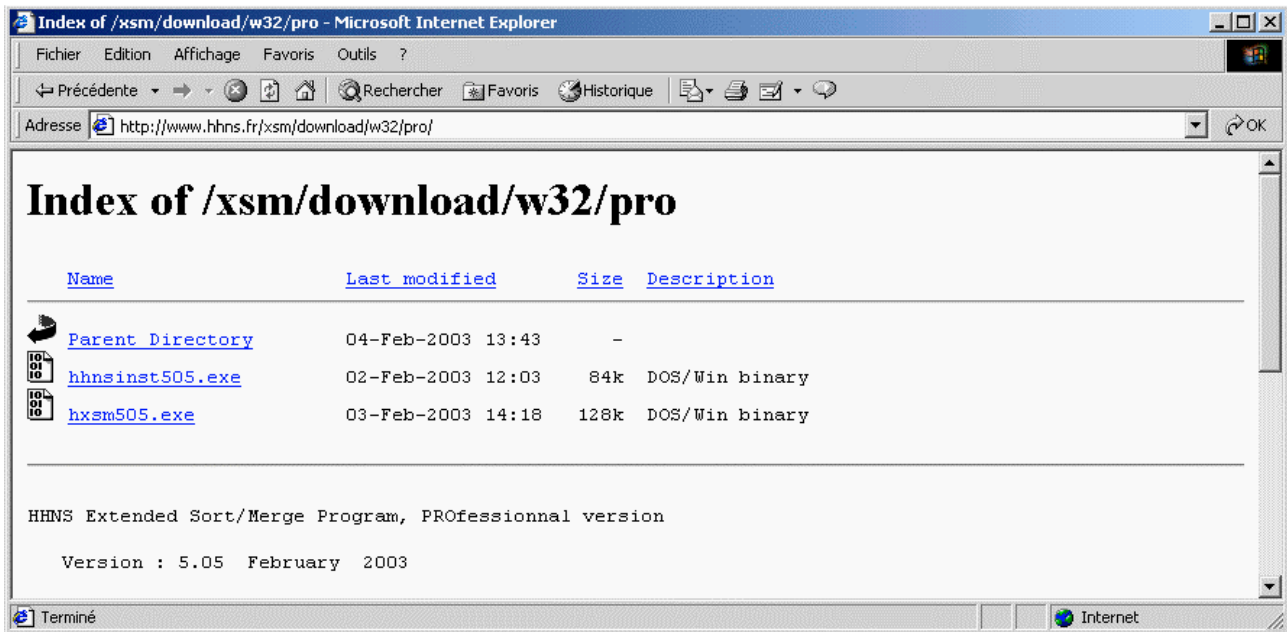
Index of /xsm/download/w32/pro - Microsoft Internet Explorer

Fichier Edition Affichage Favoris Outils ?

Précédente Rechercher Favoris Historique

Adresse http://www.hhns.fr/xsm/download/w32/pro/ OK

# Index of /xsm/download/w32/pro

| Name | Last modified | Size | Description |
|---|---|---|---|
| Parent Directory | 04-Feb-2003 13:43 | - | |
| hhnsinst505.exe | 02-Feb-2003 12:03 | 84k | DOS/Win binary |
| hxsm505.exe | 03-Feb-2003 14:18 | 128k | DOS/Win binary |

HHNS Extended Sort/Merge Program, PROfessionnal version

Version : 5.05 February 2003

Terminé Internet